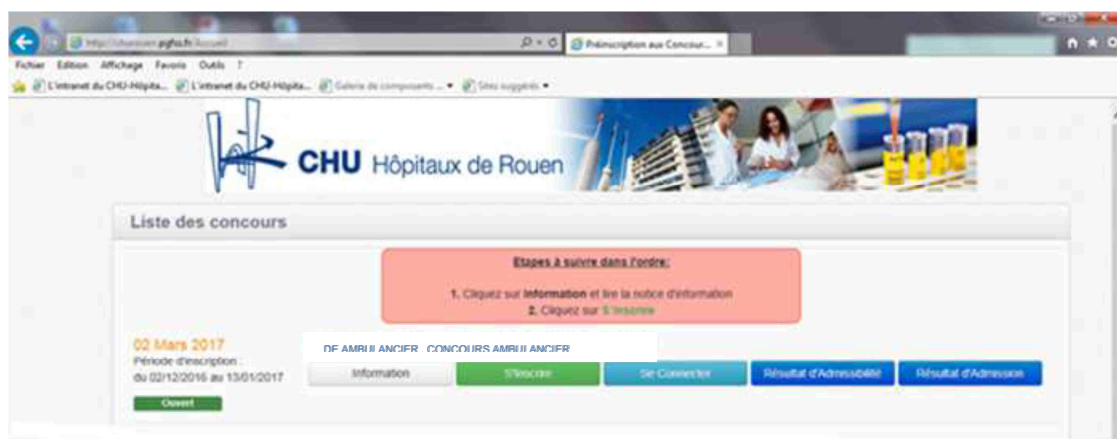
http://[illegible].fr/Accueil
Préinscription aux Concour... ×

Fichier Edition Affichage Favoris Outils ?

L'intranet du CHU-Hôpita... L'intranet du CHU-Hôpita... Galerie de composants ... Sites suggérés

CHU Hôpitaux de Rouen

Liste des concours

Etapes à suivre dans l'ordre:

1. Cliquez sur Information et lire la notice d'information
2. Cliquez sur S'inscrire

02 Mars 2017
Période d'inscription :
du 02/12/2016 au 13/01/2017

Ouvert

DE AMBULANCIER - CONCOURS AMBULANCIER

Information | S'inscrire | Se Connecter | Résultat d'Admissibilité | Résultat d'Admission